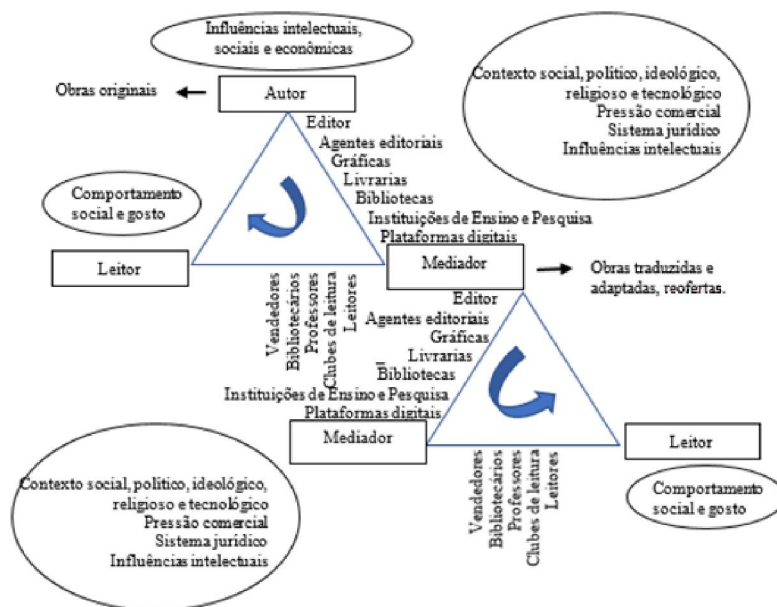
Influências intelectuais, sociais e econômicas

Obras originais

Autor

Contexto social, político, ideológico, religioso e tecnológico
Pressão comercial
Sistema jurídico
Influências intelectuais

Editor
Agentes editoriais
Gráficas
Livrarias
Bibliotecas
Instituições de Ensino e Pesquisa
Plataformas digitais

Comportamento social e gosto

Leitor

Vendedores
Bibliotecários
Professores
Clubes de leitura
Leitores

Mediador

Obras traduzidas e adaptadas, reofertas.

Editor
Agentes editoriais
Gráficas
Livrarias
Bibliotecas
Instituições de Ensino e Pesquisa
Plataformas digitais

Mediador

Leitor

Vendedores
Bibliotecários
Professores
Clubes de leitura
Leitores

Comportamento social e gosto

Contexto social, político, ideológico, religioso e tecnológico
Pressão comercial
Sistema jurídico
Influências intelectuais